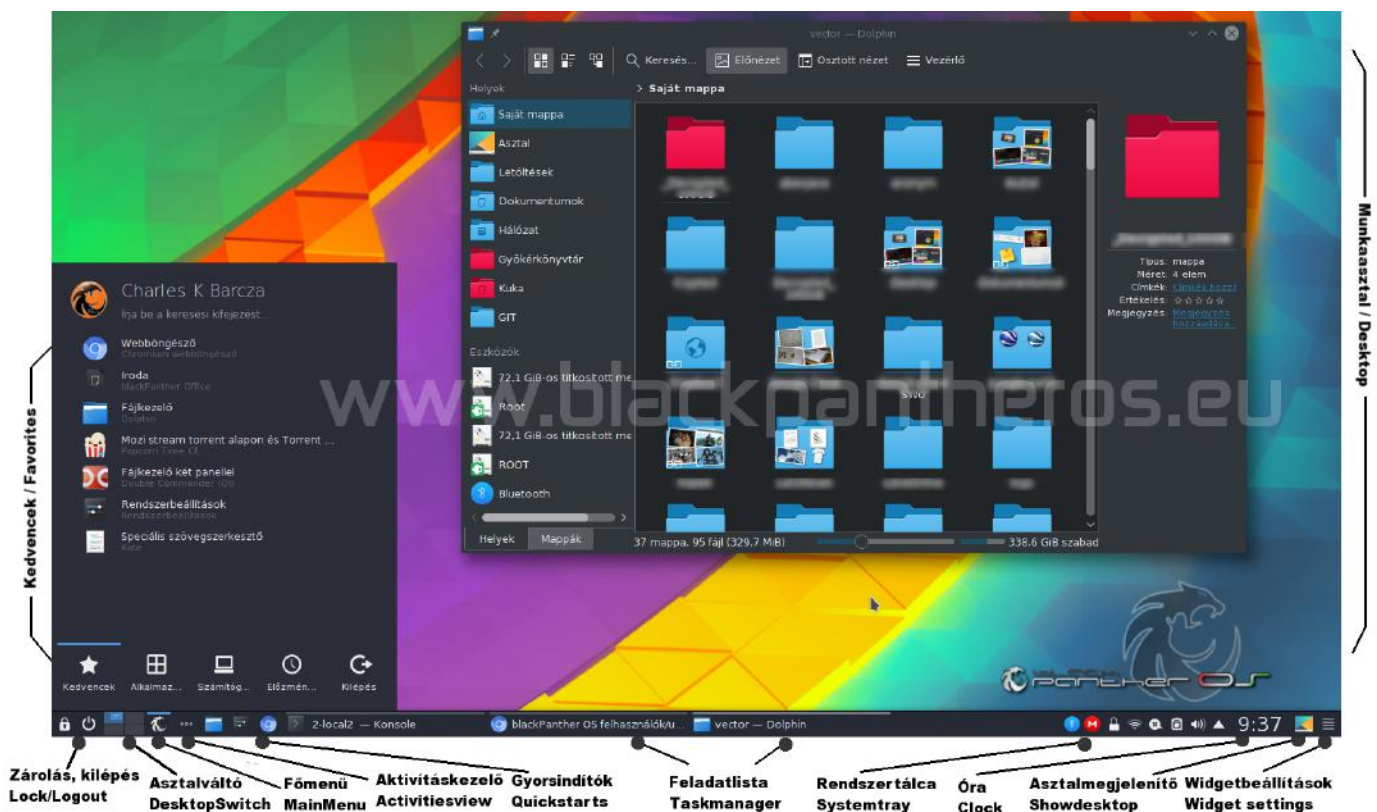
vector — Dolphin

Keresés... Előnézet Osztott nézet Vezérlő

Helyek
Saját mappa
Asztal
Letöltések
Dokumentumok
Hálózat
Gyökérkönyvtár
Kuka
GIT
Eszközök
72,1 GiB-os titkosított me
Root
72,1 GiB-os titkosított me
ROOT
Bluetooth

Helyek Mappák

> Saját mappa

swo

37 mappa, 95 fájl (329,7 MiB) 338,6 GiB szabad

Típus: mappa
Méret: 4 elem
Címkék: Címkék hozzá
Értékelés: ☆☆☆☆☆
Megjegyzés: Megjegyzés hozzáadása...

www.blackpantheros.eu

Charles K Barcza
Írja be a keresési kifejezést...
Webböngésző
Chromium webböngésző
Iroda
BlackPanther Office
Fájlkezelő
Dolphin
Mozi stream torrent alapon és Torrent ...
Popcorn Time CE
Fájlkezelő két panelel
Double Commander (Qt)
Rendszerbeállítások
Rendszerbeállítások
Speciális szövegszerkesztő
Kate

Kedvencek Alkalmaz... Számítóg... Előzmén... Kilépés

2-local2 — Konsole blackPanther OS felhasználók/u... vector — Dolphin 9:37

Kedvencek / Favorites
Munkaasztal / Desktop

Zárolás, kilépés Lock/Logout
Asztalváltó DesktopSwitch
Főmenü MainMenu
Aktivitáskezelő Activitiesview
Gyorsindítók Quickstarts
Feladatlista Taskmanager
Rendszertálca Systemtray
Óra Clock
Asztalmegjelenítő Showdesktop
Widgetbeállítások Widget settings